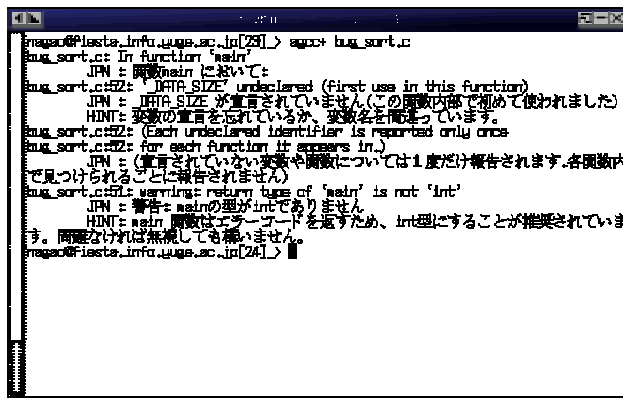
nagao@Fiesta.info.yuge.ac.jp[23] > agcc+ bug_sort.c
bug_sort.c: In function 'main'
JPN : 関数main において:
bug_sort.c:52: 'DATA_SIZE' undeclared (first use in this function)
JPN : 'DATA_SIZE' が宣言されていません(この関数内部で初めて使われました)
HINT: 変数の宣言を忘れているか、変数名を間違っています。
bug_sort.c:52: (Each undeclared identifier is reported only once
bug_sort.c:52: for each function it appears in.)
JPN : (宣言されていない変数や関数については1度だけ報告されます。各関数内で見つけられることに報告されません)
bug_sort.c:51: warning: return type of 'main' is not 'int'
JPN : 警告: mainの型がintでありません
HINT: main 関数はエラーコードを返すため、int型にすることが推奨されています。問題なければ無視しても構いません。
nagao@Fiesta.info.yuge.ac.jp[24] >